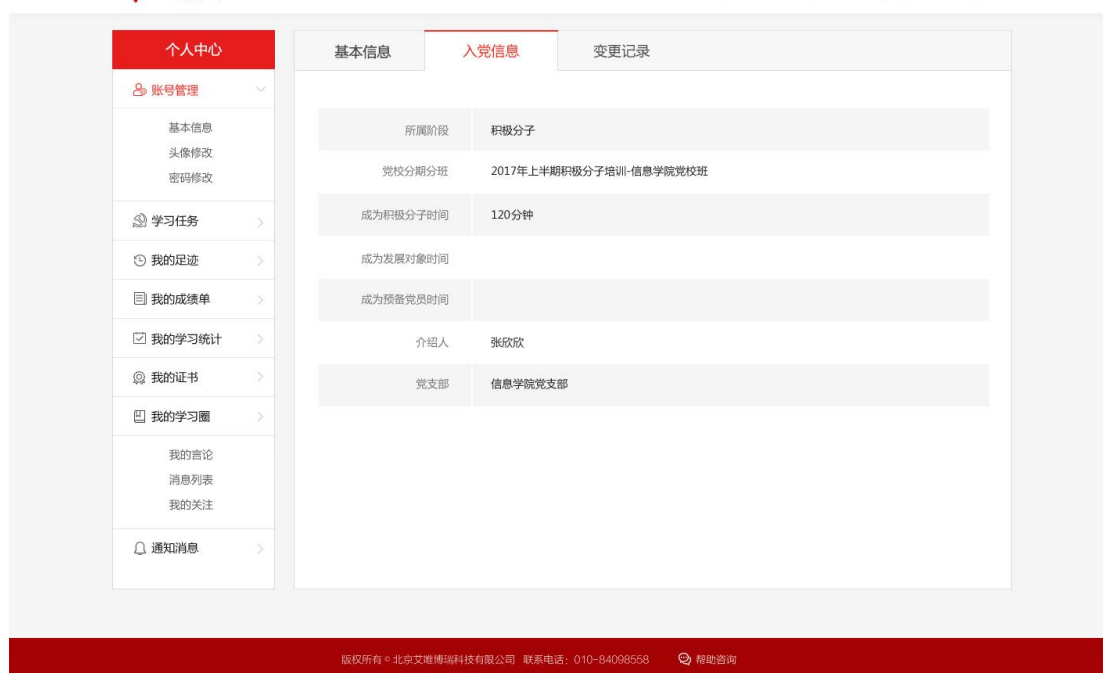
个人中心

账号管理

基本信息
头像修改
密码修改

学习任务

我的足迹

我的成绩单

我的学习统计

我的证书

我的学习圈

我的言论
消息列表
我的关注

通知消息

基本信息 入党信息 变更记录

| | |
|---|---|
| 所属阶段 | 积极分子 |
| 党校分期分班 | 2017年上半期积极分子培训-信息学院党校班 |
| 成为积极分子时间 | 120分钟 |
| 成为发展对象时间 | |
| 成为预备党员时间 | |
| 介绍人 | 张欣欣 |
| 党支部 | 信息学院党支部 |

版权所有 © 北京艾唯博瑞科技有限公司 联系电话：010-84098558 帮助咨询